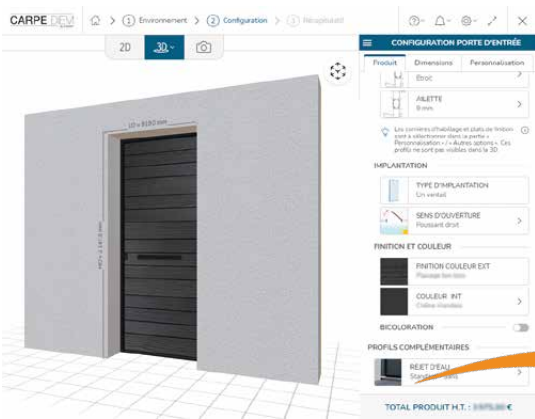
CARPE DEV

1 Environnement > 2 Configuration > 3 Récapitulatif

2D 3D

CONFIGURATION PORTE D'ENTRÉE

Produit Dimensions Personnalisation

Droit

AILETTE
8 mm

Les cornières d'habillage et plats de finition sont à sélectionner dans la partie « Personnalisation » « Autres options ». Ces profils ne sont pas visibles dans la 3D

IMPLANTATION

TYPE D'IMPLANTATION
Un vantail

SENS D'OUVERTURE
Poussant droit

FINITION ET COULEUR

FINITION COULEUR EXT
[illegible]

COULEUR INT
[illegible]

BICOLORATION

PROFILS COMPLÉMENTAIRES

REJET D'EAU
Standard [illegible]

TOTAL PRODUIT H.T. : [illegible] €

l = 8180 mm

H = 2410 mm